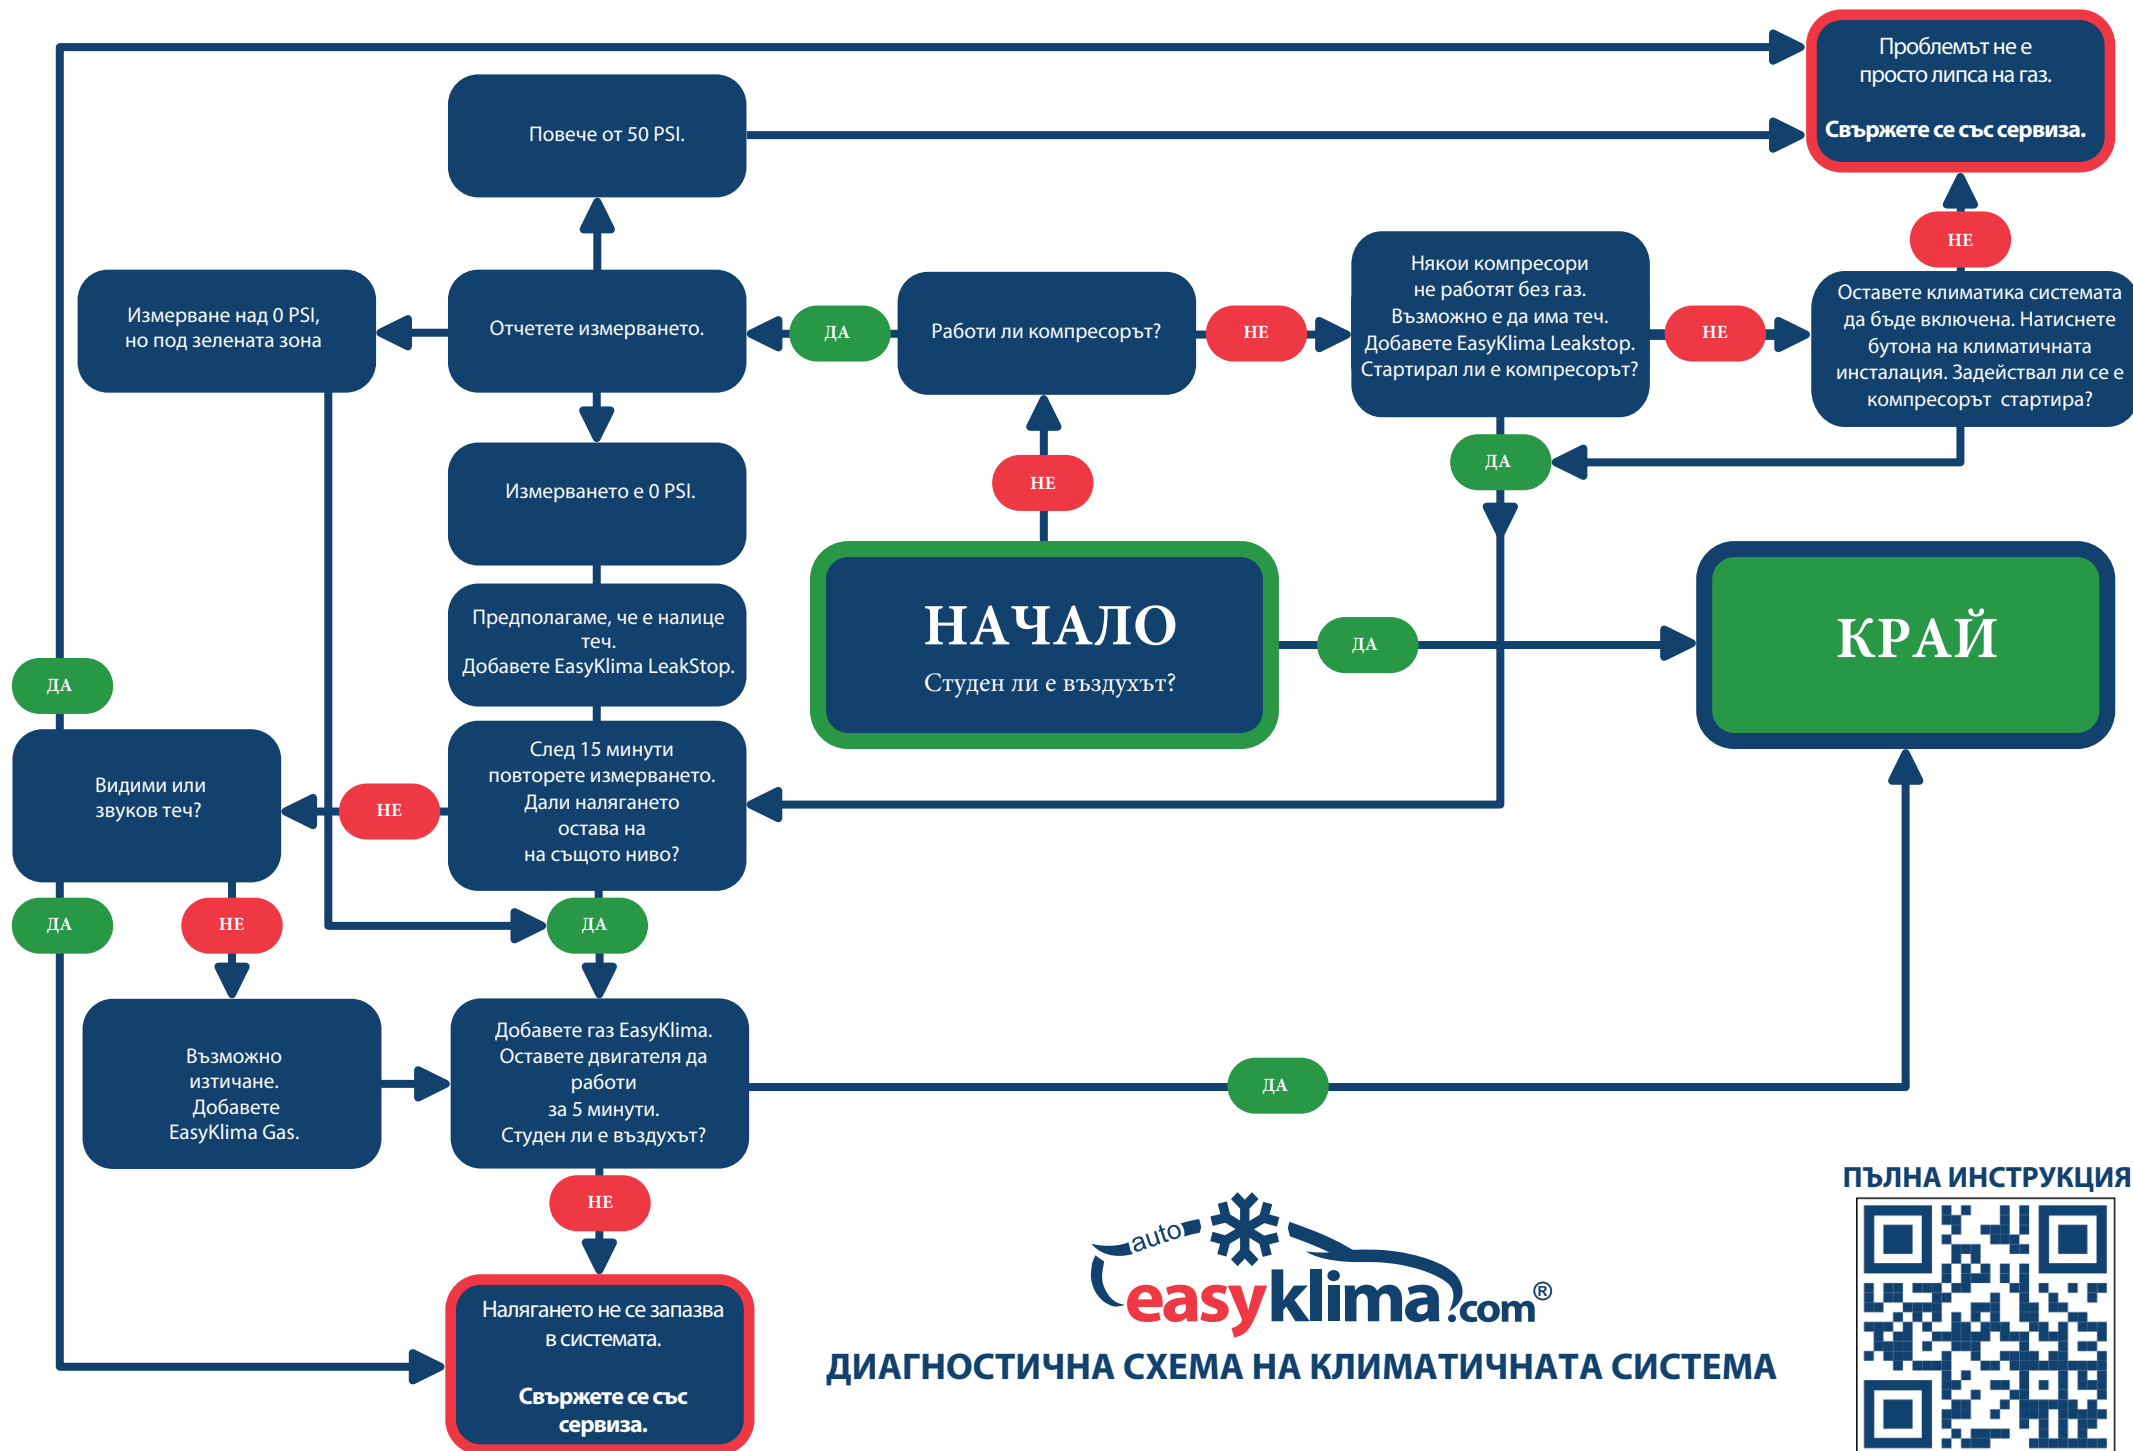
Проблемът не е просто липса на газ.

Свържете се със сервиза.

Повече от 50 PSI.

НЕ

Измерване над 0 PSI, но под зелената зона

Отчетете измерването.

ДА

Работи ли компресорът?

НЕ

Някои компресори не работят без газ. Възможно е да има теч. Добавете EasyKlima Leakstop. Стартирал ли е компресорът?

НЕ

Оставете климатика системата да бъде включена. Натиснете бутона на климатичната инсталация. Задействал ли се е компресорът стартира?

ДА

Измерването е 0 PSI.

НЕ

Предполагаме, че е налице теч. Добавете EasyKlima LeakStop.

НАЧАЛО
Студен ли е въздухът?

ДА

КРАЙ

ДА

Видими или звуков теч?

НЕ

След 15 минути повторете измерването. Дали налягането остава на на същото ниво?

ДА

НЕ

ДА

Възможно изтичане. Добавете EasyKlima Gas.

Добавете газ EasyKlima. Оставете двигателя да работи за 5 минути. Студен ли е въздухът?

ДА

НЕ

Налягането не се запазва в системата.

Свържете се със сервиза.

auto easyklima.com®

ДИАГНОСТИЧНА СХЕМА НА КЛИМАТИЧНАТА СИСТЕМА

ПЪЛНА ИНСТРУКЦИЯ